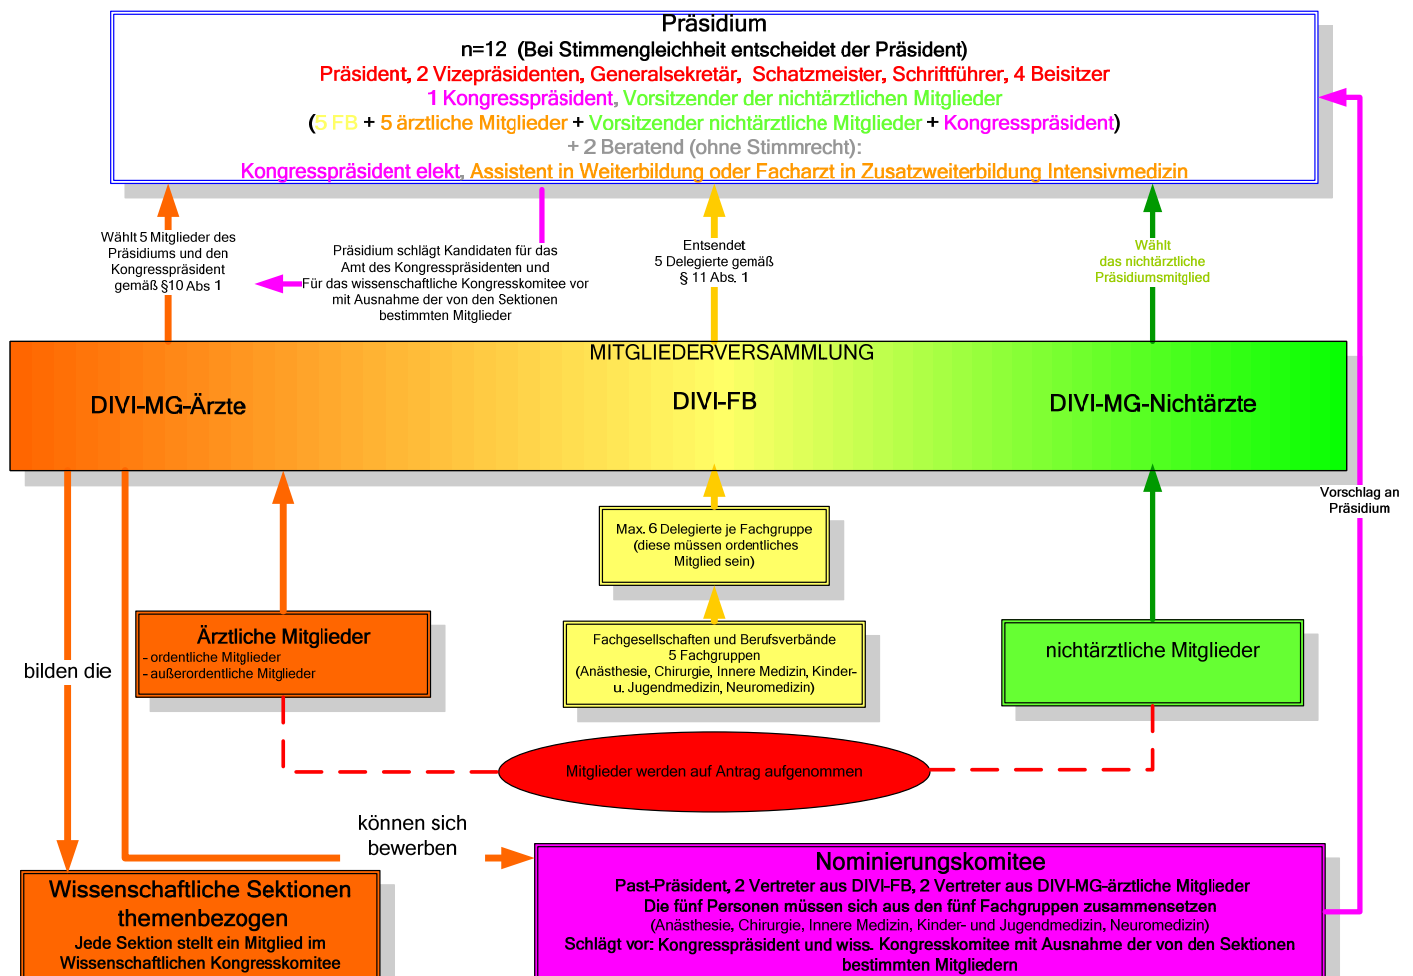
Präsidium
n=12 (Bei Stimmengleichheit entscheidet der Präsident)
Präsident, 2 Vizepräsidenten, Generalsekretär, Schatzmeister, Schriftführer, 4 Beisitzer
1 Kongresspräsident, Vorsitzender der nichtärztlichen Mitglieder
(5 FB + 5 ärztliche Mitglieder + Vorsitzender nichtärztliche Mitglieder + Kongresspräsident)
+ 2 Beratend (ohne Stimmrecht):
Kongresspräsident elekt, Assistent in Weiterbildung oder Facharzt in Zusatzweiterbildung Intensivmedizin

Wählt 5 Mitglieder des Präsidiums und den Kongresspräsident gemäß §10 Abs 1

Präsidium schlägt Kandidaten für das Amt des Kongresspräsidenten und Für das wissenschaftliche Kongresskomitee vor mit Ausnahme der von den Sektionen bestimmten Mitglieder

Entsendet 5 Delegierte gemäß § 11 Abs. 1

Wählt das nichtärztliche Präsidiumsmitglied

MITGLIEDERVERSAMMLUNG
DIVI-MG-Ärzte
DIVI-FB
DIVI-MG-Nichtärzte

Vorschlag an Präsidium

Max. 6 Delegierte je Fachgruppe (diese müssen ordentliches Mitglied sein)

Ärztliche Mitglieder
- ordentliche Mitglieder
- außerordentliche Mitglieder

bilden die

Fachgesellschaften und Berufsverbände
5 Fachgruppen
(Anästhesie, Chirurgie, Innere Medizin, Kinder- u. Jugendmedizin, Neuromedizin)

nichtärztliche Mitglieder

Mitglieder werden auf Antrag aufgenommen

können sich bewerben

Nominierungskomitee
Past-Präsident, 2 Vertreter aus DIVI-FB, 2 Vertreter aus DIVI-MG-ärztliche Mitglieder
Die fünf Personen müssen sich aus den fünf Fachgruppen zusammensetzen
(Anästhesie, Chirurgie, Innere Medizin, Kinder- und Jugendmedizin, Neuromedizin)
Schlägt vor: Kongresspräsident und wiss. Kongresskomitee mit Ausnahme der von den Sektionen bestimmten Mitgliedern

Wissenschaftliche Sektionen themenbezogen
Jede Sektion stellt ein Mitglied im Wissenschaftlichen Kongresskomitee